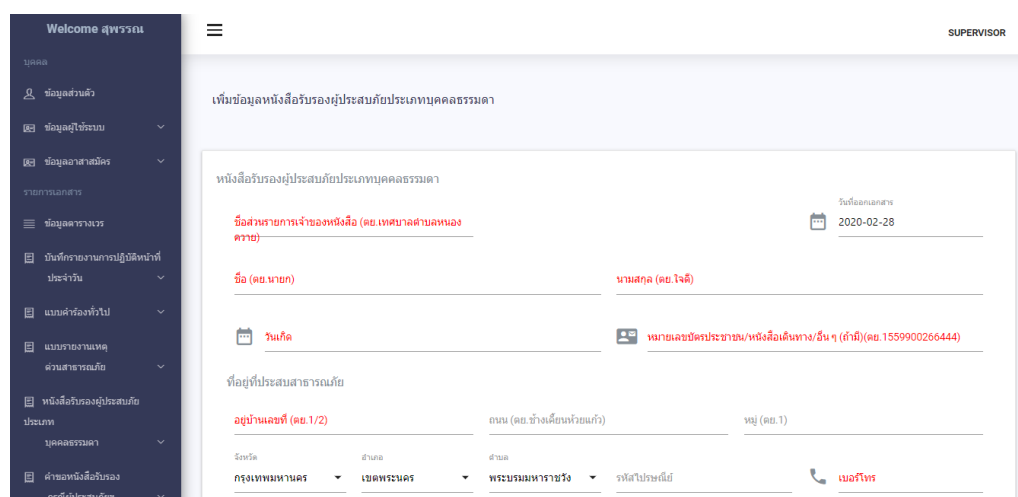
Welcome สุพรรณ

บุคคล

ข้อมูลส่วนตัว

ข้อมูลผู้ใช้ระบบ

ข้อมูลอาสาสมัคร

รายการเอกสาร

ข้อมูลตารางเวร

บันทึกรายงานการปฏิบัติหน้าที่ประจำวัน

แบบคำร้องทั่วไป

แบบรายงานเหตุด่วนสาธารณภัย

หนังสือรับรองผู้ประสบภัยประเภทบุคคลธรรมดา

คำขอหนังสือรับรอง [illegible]

SUPERVISOR

เพิ่มข้อมูลหนังสือรับรองผู้ประสบภัยประเภทบุคคลธรรมดา

หนังสือรับรองผู้ประสบภัยประเภทบุคคลธรรมดา

ชื่อส่วนราชการเจ้าของหนังสือ (ตย.เทศบาลตำบลหนองควาย)

วันที่ออกเอกสาร
2020-02-28

ชื่อ (ตย.นายก)

นามสกุล (ตย.ใจดี)

วันเกิด

หมายเลขบัตรประชาชน/หนังสือเดินทาง/อื่น ๆ (ถ้ามี)(ตย.1559900266444)

ที่อยู่ที่ประสบสาธารณภัย

อยู่บ้านเลขที่ (ตย.1/2)

ถนน (ตย.ข้างเคียนห้วยแก้ว)

หมู่ (ตย.1)

จังหวัด
กรุงเทพมหานคร

อำเภอ
เขตพระนคร

ตำบล
พระบรมมหาราชวัง

รหัสไปรษณีย์

เบอร์โทร